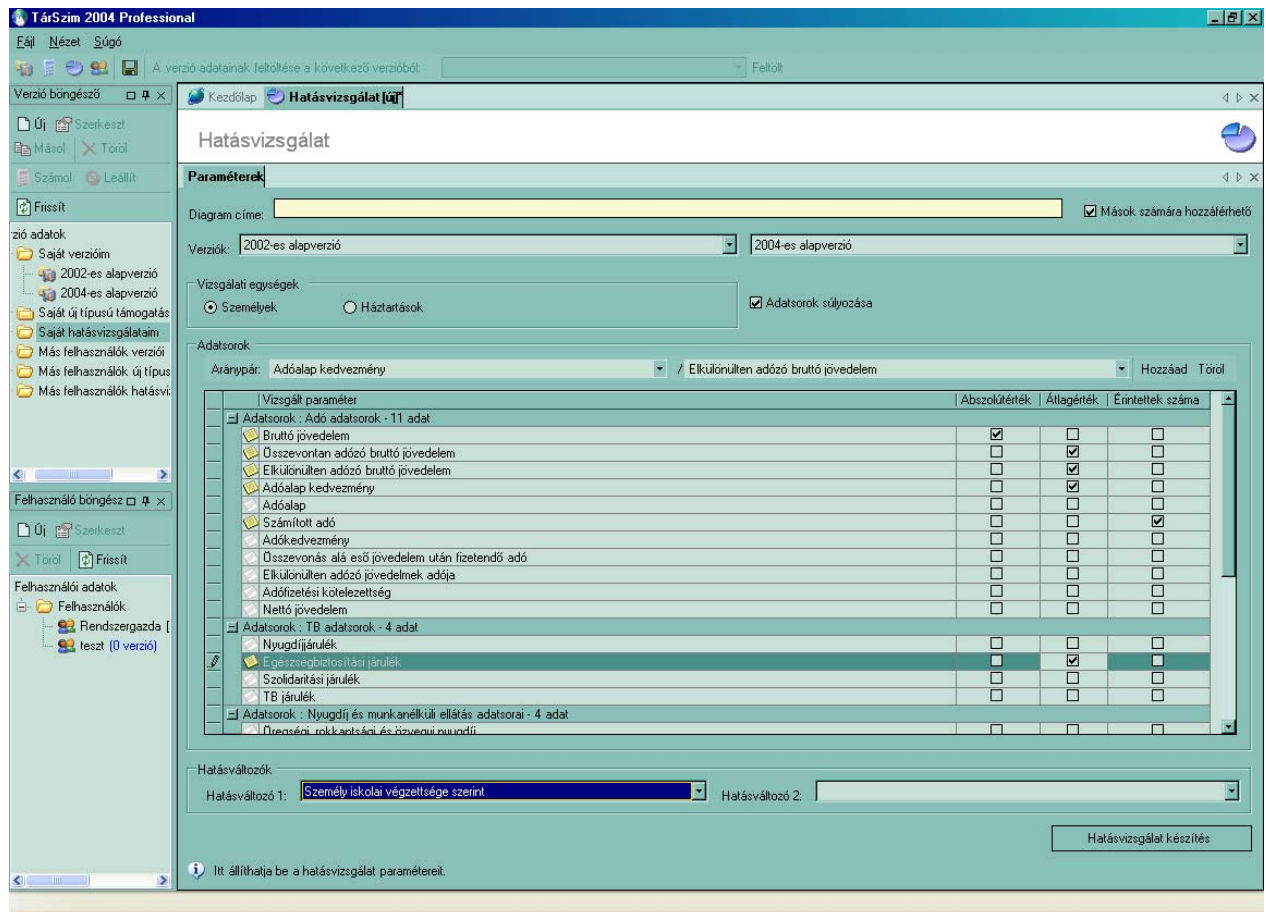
TárSzim 2004 Professional

Fájl Nézet Súgó

A verzió adatainak feltöltése a következő verzióból: Feltölt

Verzió böngésző

Új Szerkeszt
Másol Töröl
Számol Leállít
Frissít

zió adatok
Saját verzióim
2002-es alapverzió
2004-es alapverzió
Saját új típusú támogatás
Saját hatásvizsgálataim
Más felhasználók verziói
Más felhasználók új típus
Más felhasználók hatásvi

Felhasználó böngész

Új Szerkeszt
Töröl Frissít

Felhasználói adatok
Felhasználók
Rendszergazda [
teszt (0 verzió)

Kezdőlap Hatásvizsgálat [új]

Hatásvizsgálat

Paraméterek

Diagram címe:
Mások számára hozzáférhető

Verziók: 2002-es alapverzió 2004-es alapverzió

Vizsgálati egységek
Személyek Háztartások
Adatsorok súlyozása

Adatsorok
Aránypár: Adóalap kedvezmény / Elkülönülten adózó bruttó jövedelem Hozzáad Töröl

| Vizsgált paraméter | Abszolútérték | Átlagérték | Érintettek száma |
|---|---|---|---|
| Adatsorok : Adó adatsorok - 11 adat | | | |
| Bruttó jövedelem | ☑ | ☐ | ☐ |
| Összevontan adózó bruttó jövedelem | ☐ | ☑ | ☐ |
| Elkülönülten adózó bruttó jövedelem | ☐ | ☑ | ☐ |
| Adóalap kedvezmény | ☐ | ☑ | ☐ |
| Adóalap | ☐ | ☐ | ☐ |
| Számított adó | ☐ | ☐ | ☑ |
| Adókedvezmény | ☐ | ☐ | ☐ |
| Összevonás alá eső jövedelem után fizetendő adó | ☐ | ☐ | ☐ |
| Elkülönülten adózó jövedelmek adója | ☐ | ☐ | ☐ |
| Adófizetési kötelezettség | ☐ | ☐ | ☐ |
| Nettó jövedelem | ☐ | ☐ | ☐ |
| Adatsorok : TB adatsorok - 4 adat | | | |
| Nyugdíjjárulék | ☐ | ☐ | ☐ |
| Egészségbiztosítási járulék | ☐ | ☑ | ☐ |
| Szolidaritási járulék | ☐ | ☐ | ☐ |
| TB járulék | ☐ | ☐ | ☐ |
| Adatsorok : Nyugdíj és munkanélküli ellátás adatsorai - 4 adat | | | |
| Öregségi, rokkantsági és özvegyi nyugdíj | ☐ | ☐ | ☐ |

Hatásváltozók
Hatásváltozó 1: Személy iskolai végzettsége szerint Hatásváltozó 2:

Hatásvizsgálat készítés

Itt állíthatja be a hatásvizsgálat paramétereit.